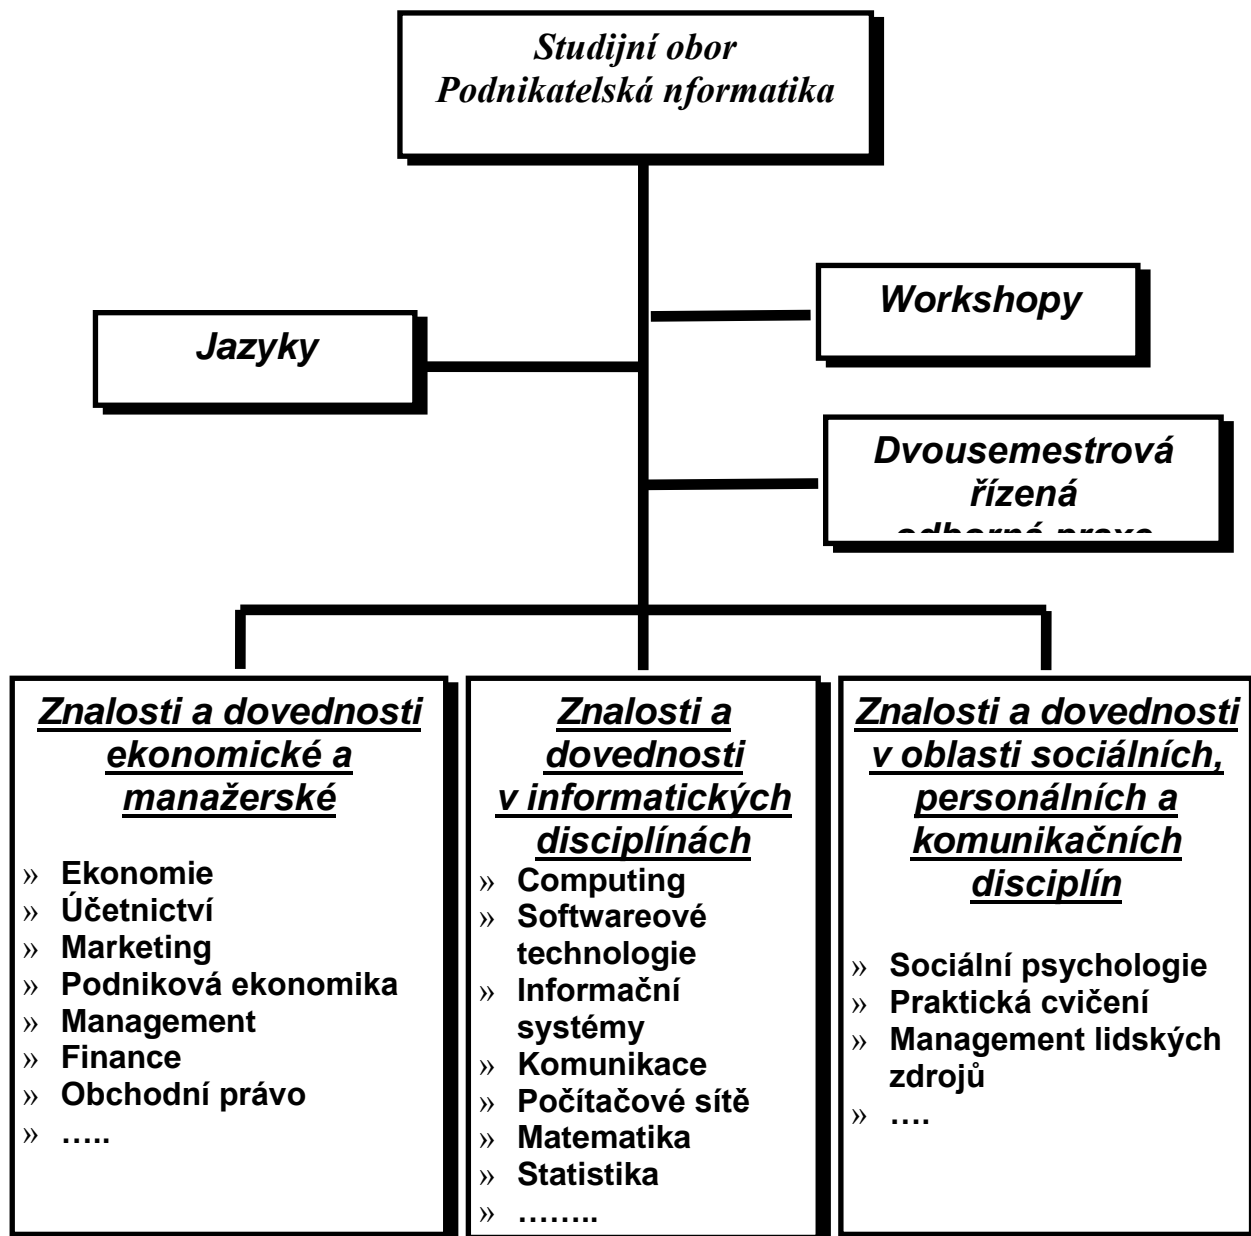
Studijní obor
Podnikatelská nformatika

Workshopy

Jazyky

Dvousemestrová řízená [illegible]

Znalosti a dovednosti ekonomické a manažerské

» Ekonomie
» Účetnictví
» Marketing
» Podniková ekonomika
» Management
» Finance
» Obchodní právo
» …..

Znalosti a dovednosti v informatických disciplínách

» Computing
» Softwareové technologie
» Informační systémy
» Komunikace
» Počítačové sítě
» Matematika
» Statistika
» ……..

Znalosti a dovednosti v oblasti sociálních, personálních a komunikačních disciplín

» Sociální psychologie
» Praktická cvičení
» Management lidských zdrojů
» ….